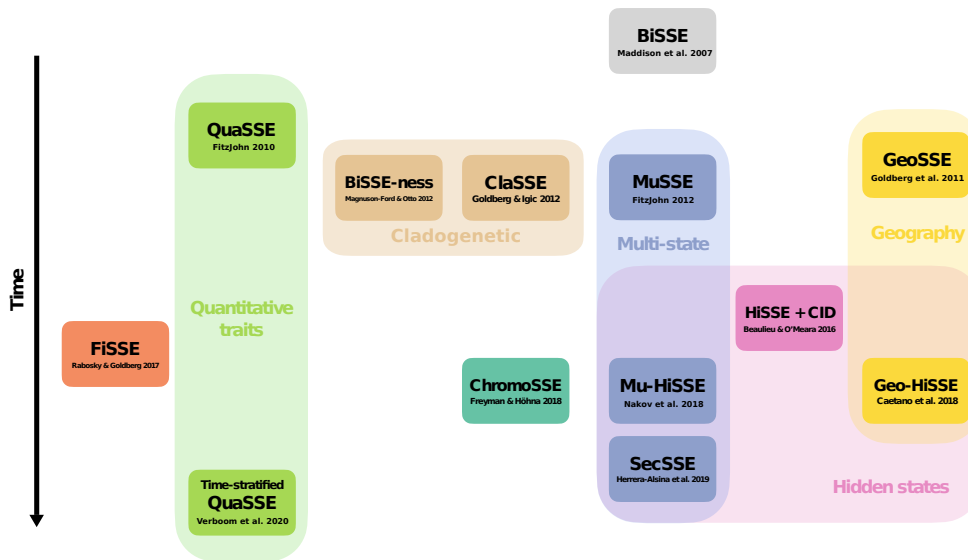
BiSSE
Maddison et al. 2007

Time

QuaSSE
FitzJohn 2010

BiSSE-ness
Magnuson-Ford & Otto 2012

ClaSSE
Goldberg & Igic 2012

Cladogenetic

MuSSE
FitzJohn 2012

Multi-state

GeoSSE
Goldberg et al. 2011

Geography

Quantitative traits

FiSSE
Rabosky & Goldberg 2017

HiSSE +CID
Beaulieu & O'Meara 2016

ChromoSSE
Freyman & Höhna 2018

Mu-HiSSE
Nakov et al. 2018

Geo-HiSSE
Caetano et al. 2018

SecSSE
Herrera-Alsina et al. 2019

Time-stratified QuaSSE
Verboom et al. 2020

Hidden states